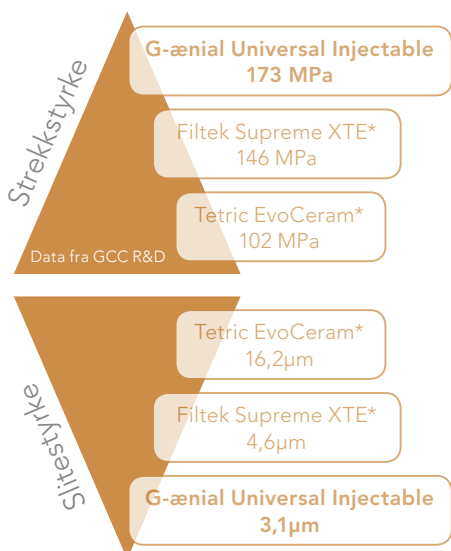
Strekkstyrke

G-ænial Universal Injectable
173 MPa

Filtek Supreme XTE*
146 MPa

Tetric EvoCeram*
102 MPa

Data fra GCC R&D

Slitestyrke

Tetric EvoCeram*
16,2µm

Filtek Supreme XTE*
4,6µm

G-ænial Universal Injectable
3,1µm